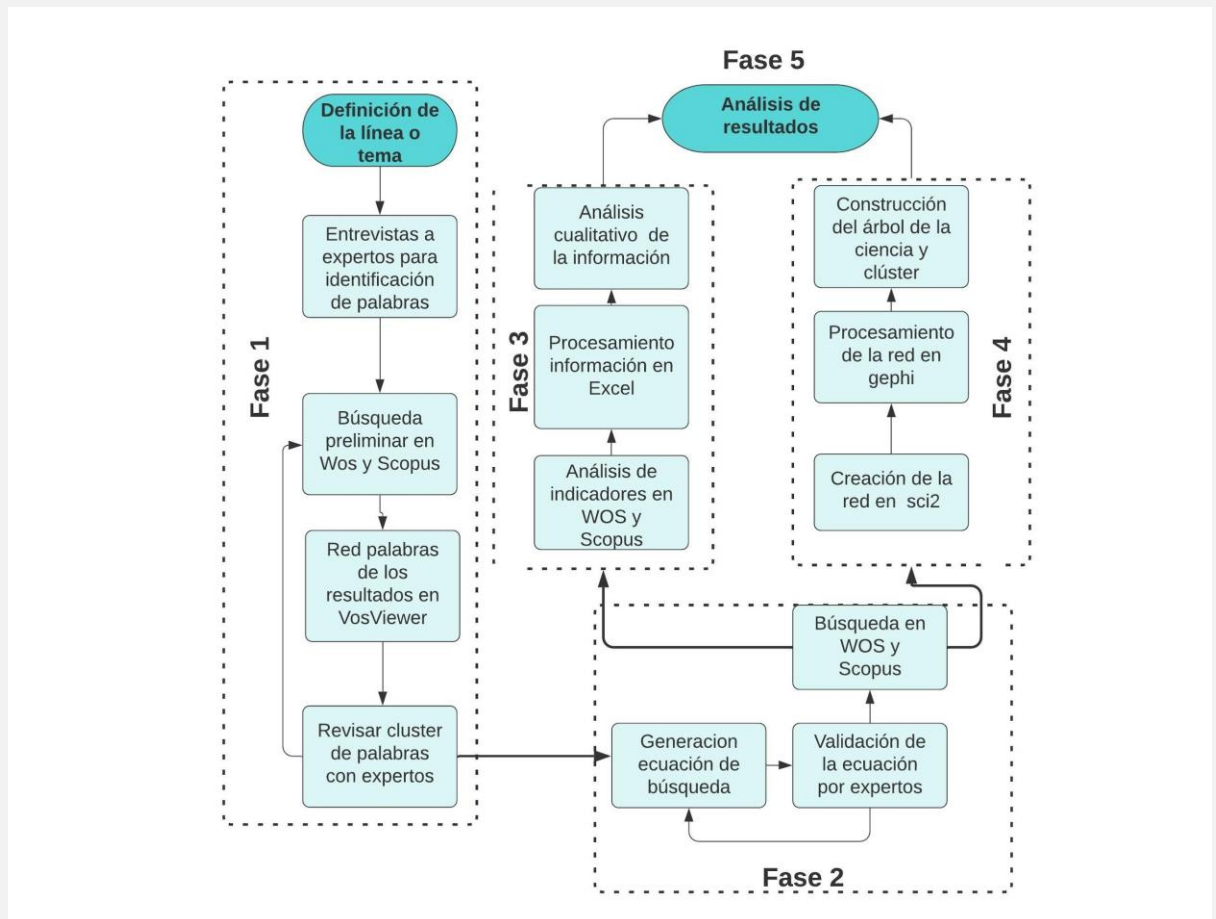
Fase 5

Análisis de resultados

Fase 1

Definición de la línea o tema

Entrevistas a expertos para identificación de palabras

Búsqueda preliminar en Wos y Scopus

Red palabras de los resultados en VosViewer

Revisar cluster de palabras con expertos

Fase 3

Análisis cualitativo de la información

Procesamiento información en Excel

Análisis de indicadores en WOS y Scopus

Fase 4

Construcción del árbol de la ciencia y clúster

Procesamiento de la red en gephi

Creación de la red en sci2

Búsqueda en WOS y Scopus

Generacion ecuación de búsqueda

Validación de la ecuación por expertos

Fase 2